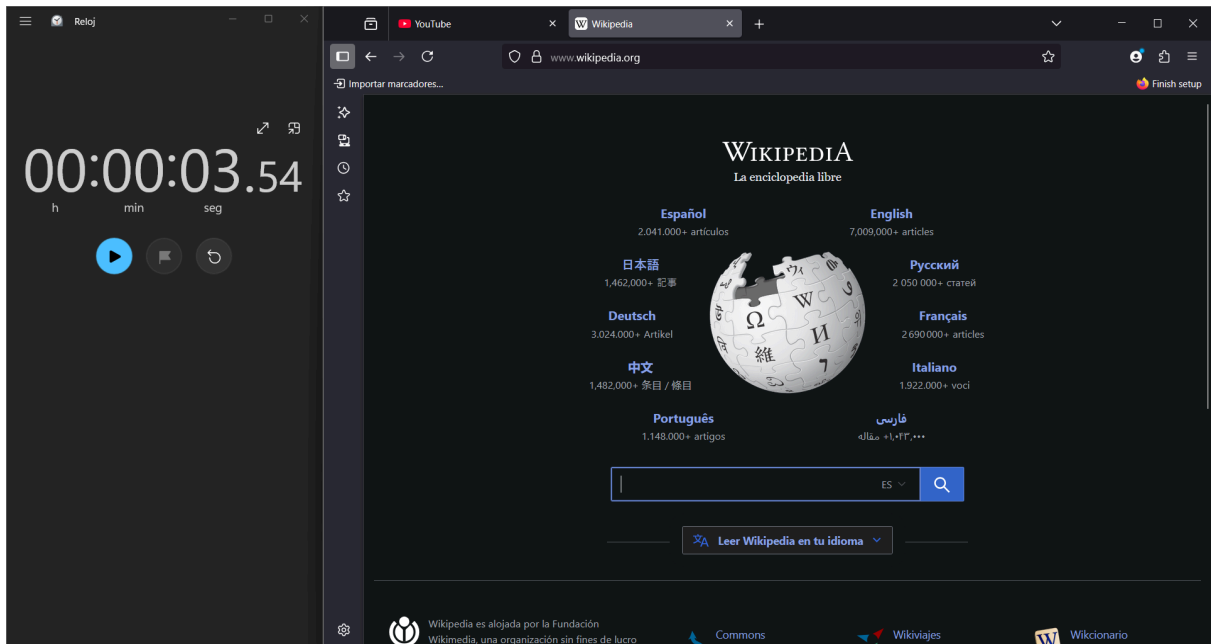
Reloj

00:00:03.54
h min seg

YouTube
Wikipedia

www.wikipedia.org

Importar marcadores...
Finish setup

WIKIPEDIA
La enciclopedia libre

Español
2.041.000+ artículos

English
7,009,000+ articles

日本語
1,462,000+ 記事

Русский
2 050 000+ статей

Deutsch
3.024.000+ Artikel

Français
2 690 000+ articles

中文
1,482,000+ 条目 / 條目

Italiano
1.922.000+ voci

Português
1.148.000+ artigos

فارسی
۱٬۰۲۳٬۰۰۰+ مقاله

ES

Leer Wikipedia en tu idioma

Wikipedia es alojada por la Fundación Wikimedia, una organización sin fines de lucro

Commons
Wikiviajes
Wikcionario